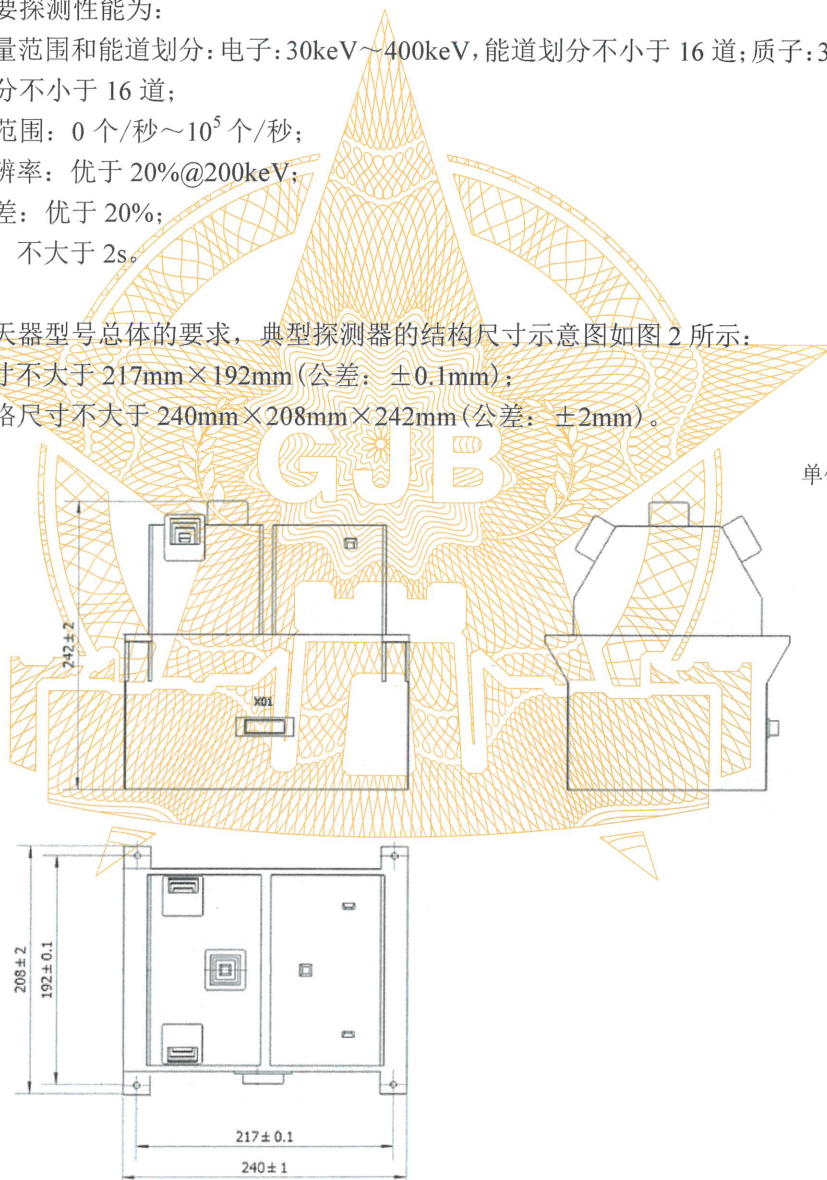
要探测性能为：

量范围和能道划分：电子：30keV～400keV，能道划分不小于 16 道；质子：3

分不小于 16 道；

范围：0 个/秒～$10^5$ 个/秒；

辨率：优于 20%@200keV；

差：优于 20%；

不大于 2s。

天器型号总体的要求，典型探测器的结构尺寸示意图如图 2 所示：

寸不大于 217mm×192mm（公差：±0.1mm）；

络尺寸不大于 240mm×208mm×242mm（公差：±2mm）。

GJB

单

242±2

X01

208±2

192±0.1

217±0.1

240±1